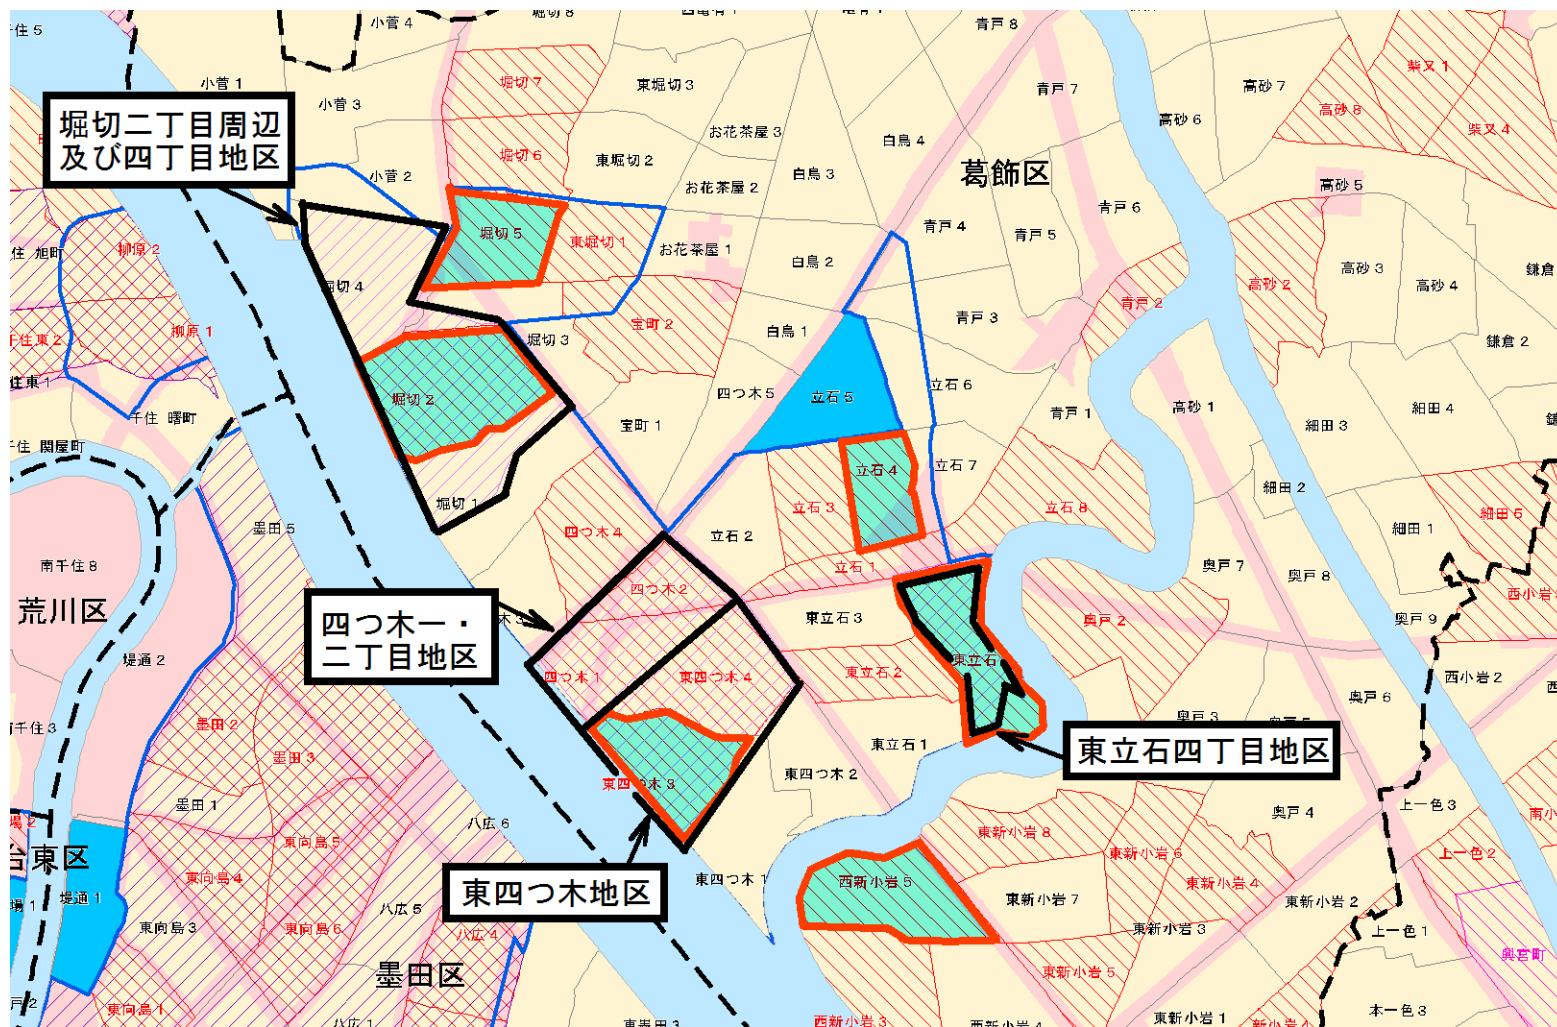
堀切二丁目周辺及び四丁目地区

葛飾区

荒川区

四つ木一・二丁目地区

東立石四丁目地区

台東区

東四つ木地区

墨田区

小菅 4
小菅 1
小菅 3
小菅 2
堀切 7
堀切 6
堀切 5
堀切 4
堀切 3
堀切 2
堀切 1
東堀切 3
東堀切 2
東堀切 1
お花茶屋 3
お花茶屋 2
お花茶屋 1
白鳥 4
白鳥 3
白鳥 2
白鳥 1
青戸 8
青戸 7
青戸 6
青戸 5
青戸 4
青戸 3
青戸 2
青戸 1
高砂 7
高砂 6
高砂 8
高砂 5
高砂 3
高砂 2
高砂 4
高砂 1
柴又 1
柴又 4
鎌倉
鎌倉 2
宝町 2
宝町 1
四つ木 5
四つ木 4
四つ木 2
四つ木 1
東四つ木 4
東四つ木 3
東四つ木 2
東四つ木 1
立石 5
立石 6
立石 4
立石 7
立石 3
立石 2
立石 8
立石 1
東立石 3
東立石 2
東立石
東立石 1
細田 4
細田 3
細田 2
細田 1
細田 5
奥戸 7
奥戸 8
奥戸 2
奥戸 9
奥戸 6
奥戸 3
奥戸 4
西小岩 2
上一色 3
上一色 2
上一色 1
本一色 3
東新小岩 8
東新小岩 6
東新小岩 4
東新小岩 7
東新小岩 2
東新小岩 3
東新小岩 5
東新小岩 1
西新小岩 5
西新小岩 3
奥戸町
住 5
住 旭町
柳原 2
柳原 1
住東 2
住東 1
千住 曙町
千住 関屋町
墨田 5
南千住 8
堤通 2
千住 3
墨田 2
墨田 3
墨田 1
東向島 5
東向島 4
東向島 3
東向島 6
東向島 1
八広 6
八広 5
八広 4
八広 1
堤通 1